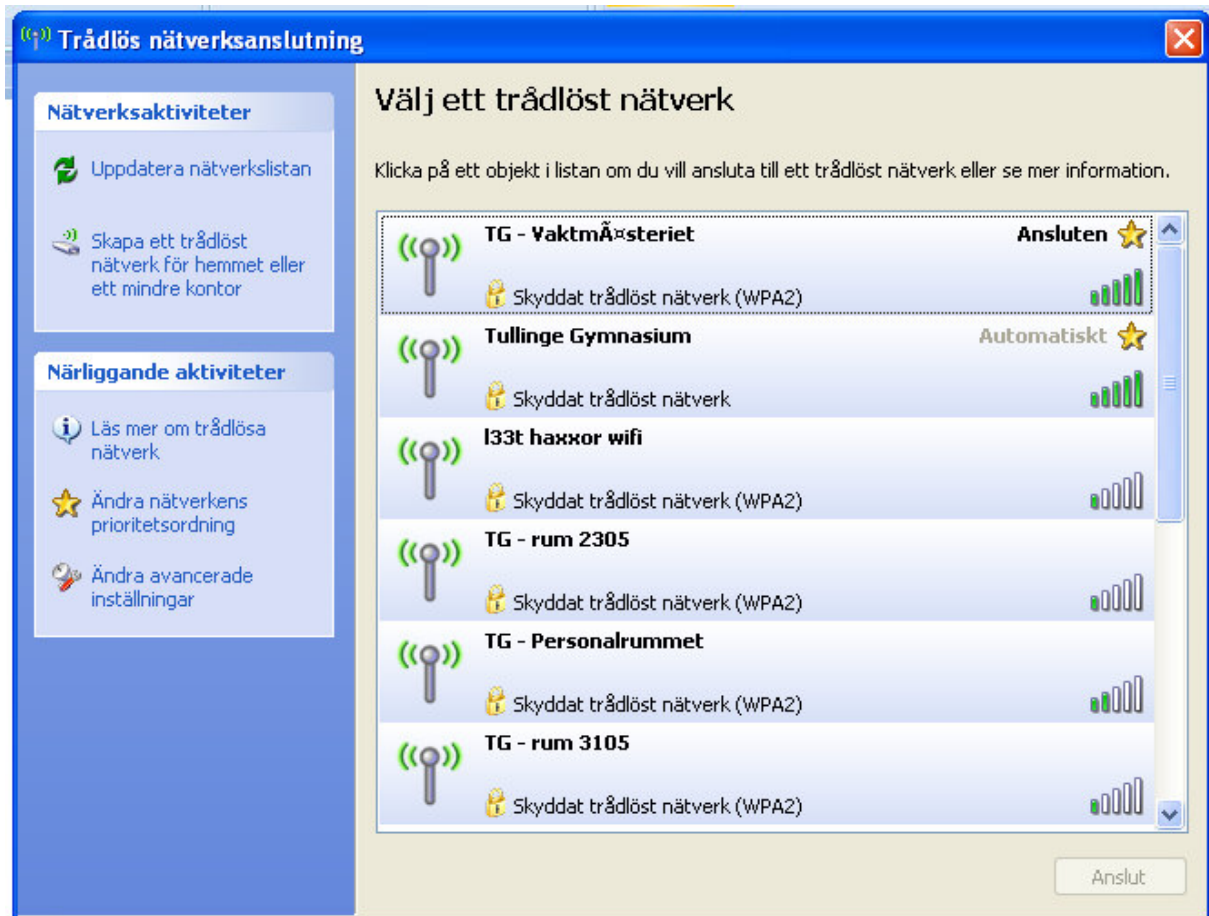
Trådlös nätverksanslutning

Nätverksaktiviteter

Uppdatera nätverkslistan

Skapa ett trådlöst nätverk för hemmet eller ett mindre kontor

Närliggande aktiviteter

Läs mer om trådlösa nätverk

Ändra nätverkens prioritetsordning

Ändra avancerade inställningar

Välj ett trådlöst nätverk

Klicka på ett objekt i listan om du vill ansluta till ett trådlöst nätverk eller se mer information.

TG - VaktmÃ¤steriet
Ansluten
Skyddat trådlöst nätverk (WPA2)

Tullinge Gymnasium
Automatiskt
Skyddat trådlöst nätverk

l33t haxxor wifi
Skyddat trådlöst nätverk (WPA2)

TG - rum 2305
Skyddat trådlöst nätverk (WPA2)

TG - Personalrummet
Skyddat trådlöst nätverk (WPA2)

TG - rum 3105
Skyddat trådlöst nätverk (WPA2)

Anslut